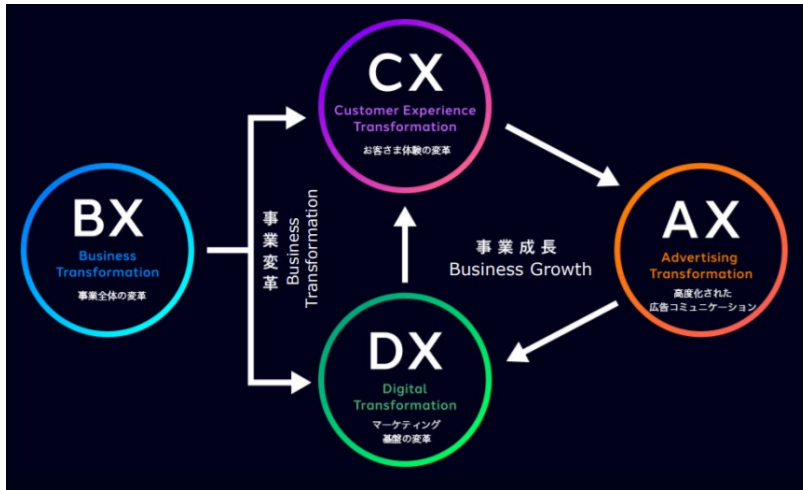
CX
Customer Experience Transformation
お客さま体験の変革

BX
Business Transformation
事業全体の変革

事業変革
Business Transformation

事業成長
Business Growth

AX
Advertising Transformation
高度化された広告コミュニケーション

DX
Digital Transformation
マーケティング基盤の変革